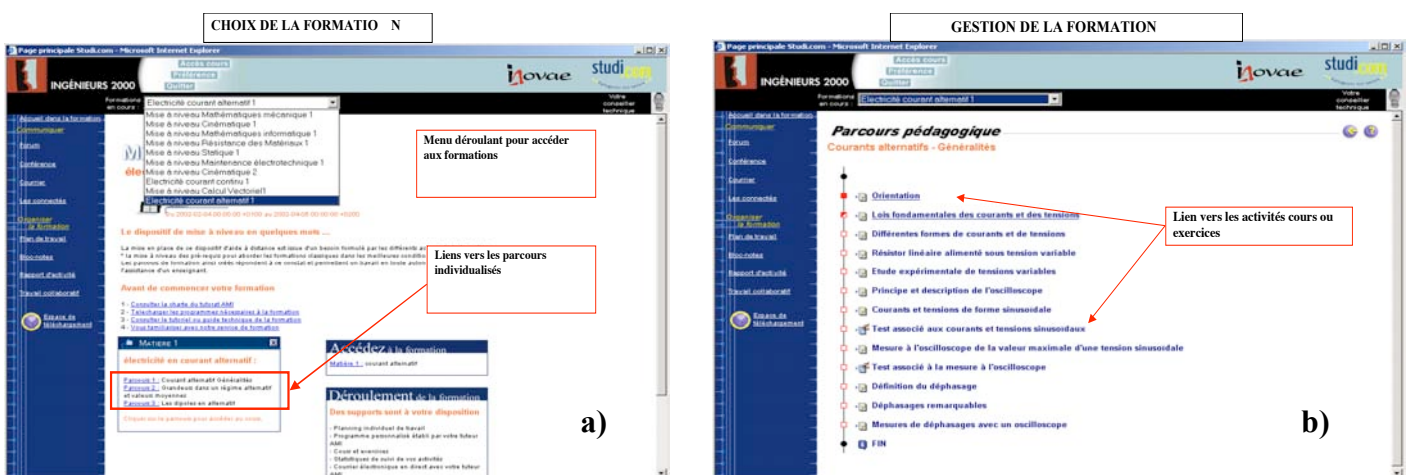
CHOIX DE LA FORMATIO N

Page principale Studi.com - Microsoft Internet Explorer

INGÉNIEURS 2000

Accès cours
Préférence
Quitter

inovae

studi.com

Formations en cours :

Electricité courant alternatif 1

Mise à niveau Mathématiques mécanique 1
Mise à niveau Cinématique 1
Mise à niveau Mathématiques informatique 1
Mise à niveau Résistance des Matériaux 1
Mise à niveau Statique 1
Mise à niveau Maintenance électrotechnique 1
Mise à niveau Cinématique 2
Electricité courant continu 1
Mise à niveau Calcul Vectoriel1
Electricité courant alternatif 1

Votre conseiller technique

Accueil dans la formation
Communiquer
Forum
Conférence
Courrier
Les connectés
Organiser la formation
Plan de travail
Bloc-notes
Rapport d'activité
Travail collaboratif
Espace de téléchargement

Menu déroulant pour accéder aux formations

Du 2002-02-04 00:00:00 +0100 au 2002-04-08 00:00:00 +0200

Le dispositif de mise à niveau en quelques mots ...

La mise en place de ce dispositif d'aide à distance est issue d'un besoin formulé par les différents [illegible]
* la mise à niveau des pré-requis pour aborder les formations classiques dans les meilleures conditi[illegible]
Les parcours de formation ainsi créés répondent à ce constat et permettent un travail en toute auton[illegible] l'assistance d'un enseignant.

Liens vers les parcours individualisés

Avant de commencer votre formation

1 - Consulter la charte du tutorat AMI
2 - Télécharger les programmes nécessaires à la formation
3 - Consulter le tutoriel ou guide technique de la formation
4 - Vous familiariser avec notre service de formation

MATIERE 1

électricité en courant alternatif :

Parcours 1 : Courant alternatif Généralités
Parcours 2 : Grandeurs dans un régime alternatif et valeurs moyennes
Parcours 3 : Les dipôles en alternatif

Cliquez sur le parcours pour accéder au cours.

Accédez à la formation

Matière 1 : courant alternatif

Déroulement de la formation

Des supports sont à votre disposition

- Planning individuel de travail
- Programme personnalisé établi par votre tuteur AMI
- Cours et exercices
- Statistiques de suivi de vos activités
- Courrier électronique en direct avec votre tuteur AMI

a)

GESTION DE LA FORMATION

Page principale Studi.com - Microsoft Internet Explorer

INGÉNIEURS 2000

Accès cours
Préférence
Quitter

inovae

studi.com

Formations en cours :

Electricité courant alternatif 1

Votre conseiller technique

Accueil dans la formation
Communiquer
Forum
Conférence
Courrier
Les connectés
Organiser la formation
Plan de travail
Bloc-notes
Rapport d'activité
Travail collaboratif
Espace de téléchargement

Parcours pédagogique
Courants alternatifs - Généralités

Orientation
Lois fondamentales des courants et des tensions
Différentes formes de courants et de tensions
Résistor linéaire alimenté sous tension variable
Etude expérimentale de tensions variables
Principe et description de l'oscilloscope
Courants et tensions de forme sinusoïdale
Test associé aux courants et tensions sinusoïdaux
Mesure à l'oscilloscope de la valeur maximale d'une tension sinusoïdale
Test associé à la mesure à l'oscilloscope
Définition du déphasage
Déphasages remarquables
Mesures de déphasages avec un oscilloscope
FIN

Lien vers les activités cours ou exercices

b)